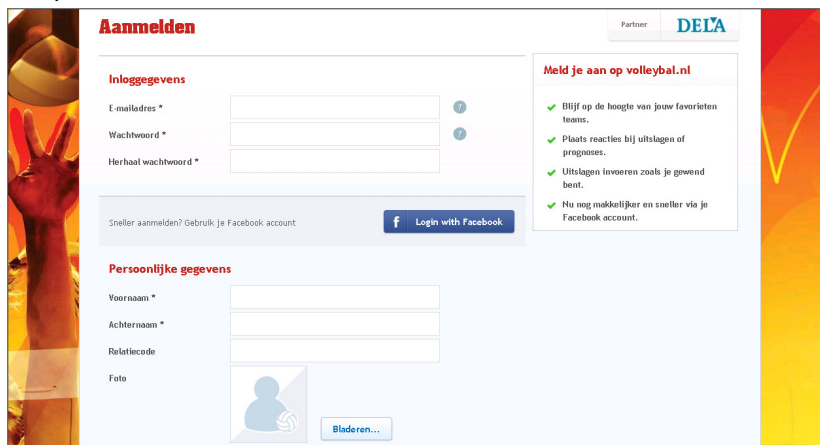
Aanmelden

Partner DELA

Inloggegevens

E-mailadres *

Wachtwoord *

Herhaal wachtwoord *

Sneller aanmelden? Gebruik je Facebook account

Login with Facebook

Meld je aan op volleybal.nl

Blijf op de hoogte van jouw favorieten teams.

Plaats reacties bij uitslagen of prognoses.

Uitslagen invoeren zoals je gewend bent.

Nu nog makkelijker en sneller via je Facebook account.

Persoonlijke gegevens

Voornaam *

Achternaam *

Relatiecode

Foto

Bladeren...